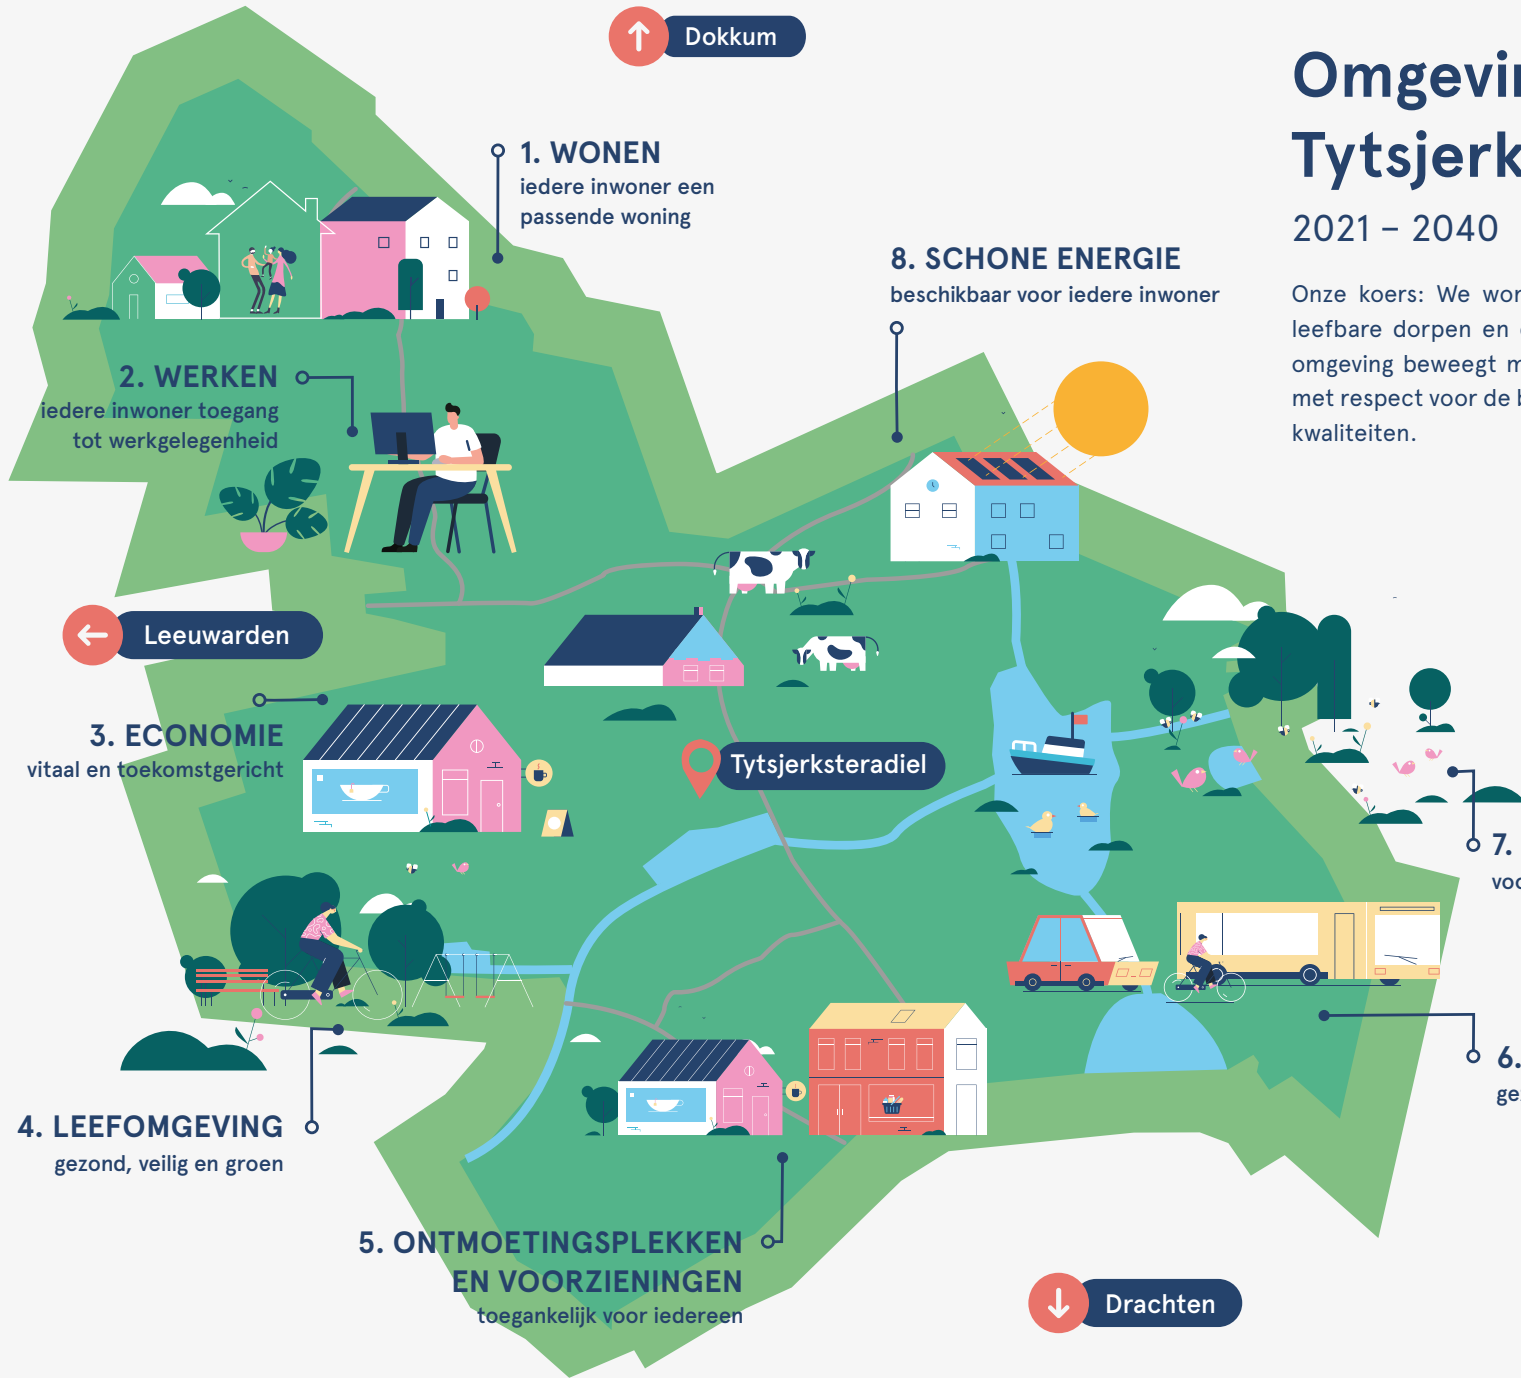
Dokkum

Omgevi
Tytsjerk
2021 – 2040

Onze koers: We wor leefbare dorpen en omgeving beweegt m met respect voor de kwaliteiten.

1. WONEN
iedere inwoner een passende woning

8. SCHONE ENERGIE
beschikbaar voor iedere inwoner

2. WERKEN
iedere inwoner toegang tot werkgelegenheid

Leeuwarden

3. ECONOMIE
vitaal en toekomstgericht

Tytsjerksteradiel

7.
voo

6.
ge

4. LEEFOMGEVING
gezond, veilig en groen

5. ONTMOETINGSPLEKKEN EN VOORZIENINGEN
toegankelijk voor iedereen

Drachten